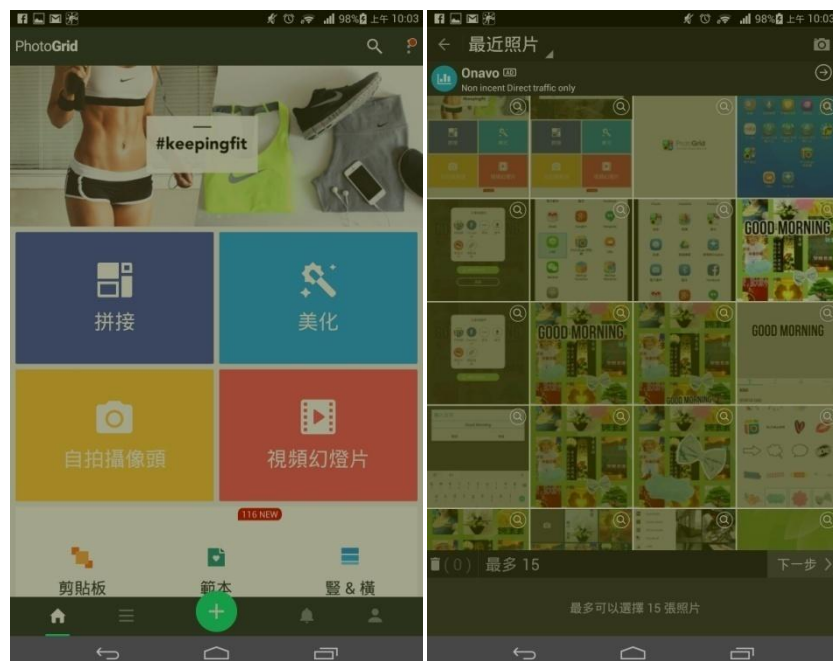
98% 上午 10:03

PhotoGrid

#keepingfit

拼接

美化

自拍攝像頭

視頻幻燈片

116 NEW

剪貼板

範本

豎 & 橫

98% 上午 10:03

最近照片

Onavo

Non incent Direct traffic only

GOOD MORNING

GOOD MORNING

GOOD MORNING

GOOD MORNING

(0) 最多 15

下一步

最多可以選擇 15 張照片